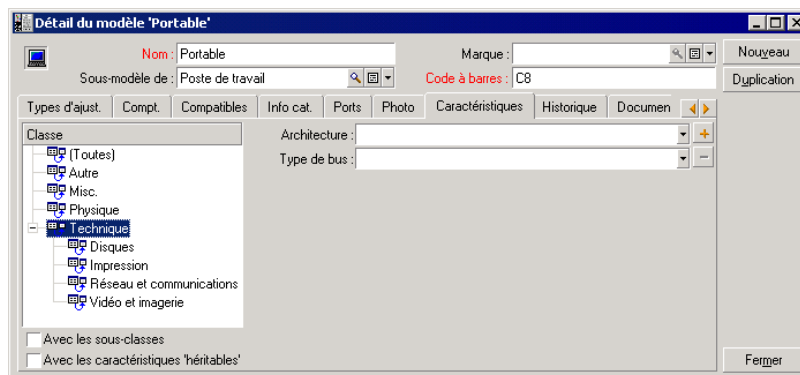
Détail du modèle 'Portable'

Nom : Portable
Marque :
Nouveau
Sous-modèle de : Poste de travail
Code à barres : C8
Duplication

Types d'ajust. | Compt. | Compatibles | Info cat. | Ports | Photo | Caractéristiques | Historique | Documen

Classe
(Toutes)
Autre
Misc.
Physique
Technique
Disques
Impression
Réseau et communications
Vidéo et imagerie

Architecture :
Type de bus :

Avec les sous-classes
Avec les caractéristiques 'héritables'

Fermer